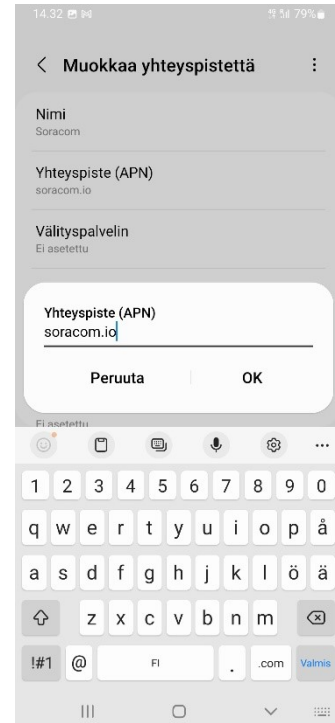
14.32 79%

< Muokkaa yhteyspistettä ⋮

Nimi
Soracom

Yhteyspiste (APN)
soracom.io

Välityspalvelin
Ei asetettu

Yhteyspiste (APN)
soracom.io

Peruuta OK

Ei asetettu

1 2 3 4 5 6 7 8 9 0
q w e r t y u i o p å
a s d f g h j k l ö ä
z x c v b n m
!#1 @ FI . .com Valmis